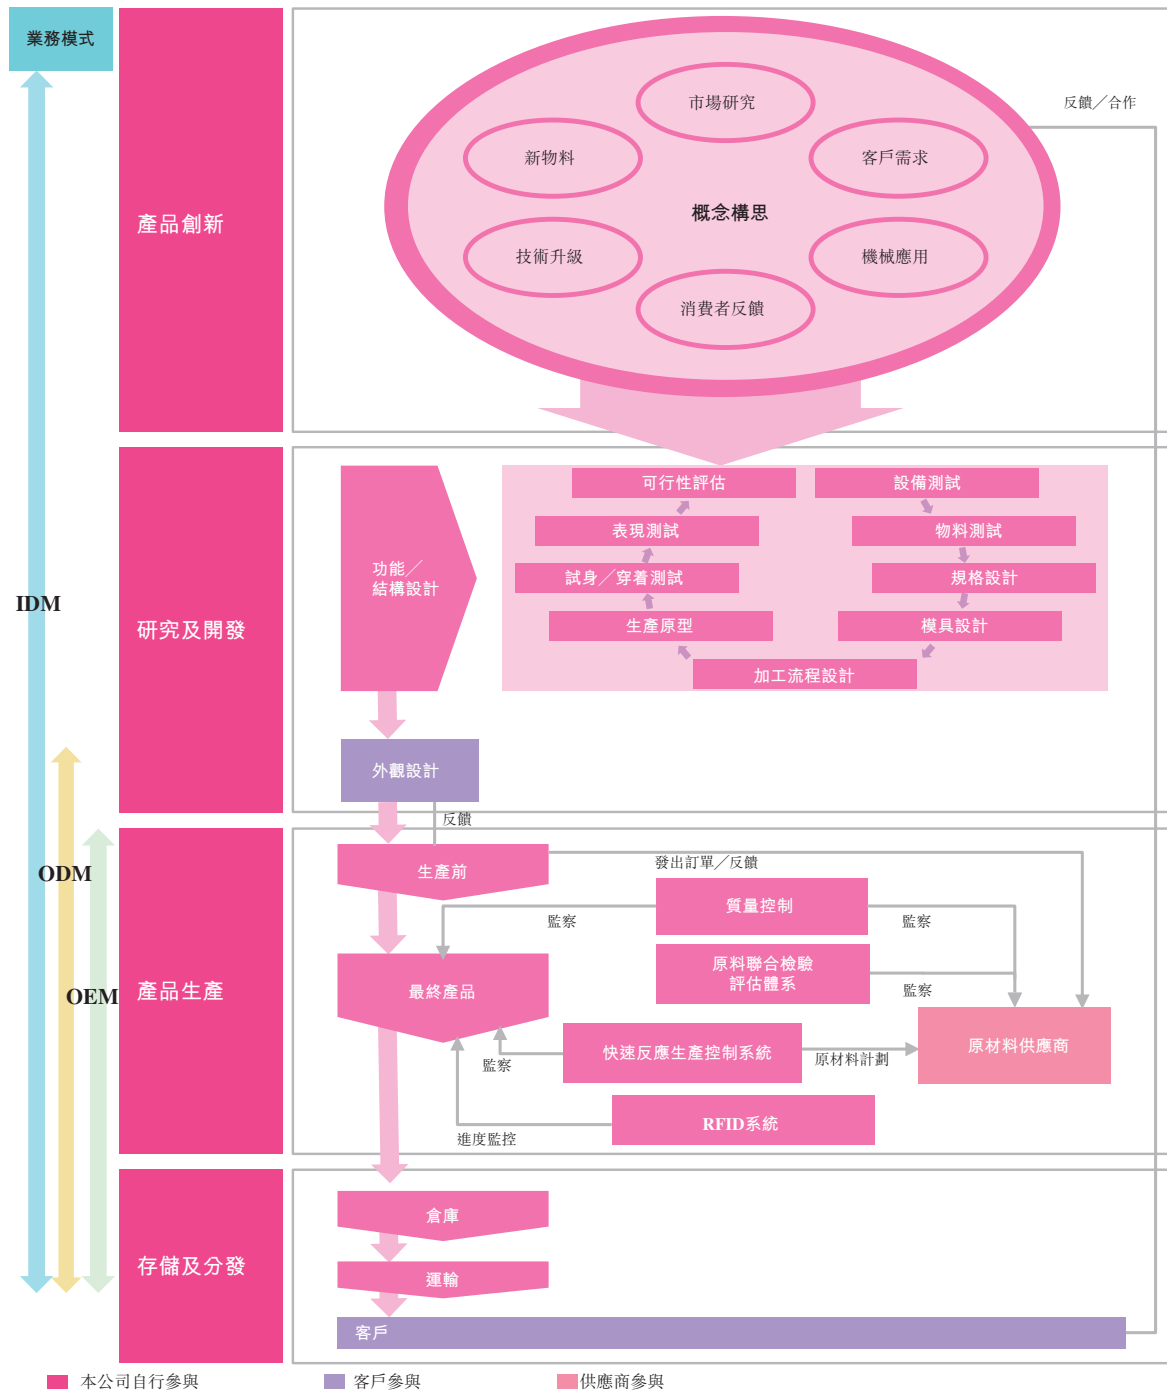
業務模式

IDM

ODM

OEM

產品創新

市場研究

新物料

客戶需求

概念構思

技術升級

機械應用

消費者反饋

反饋／合作

研究及開發

功能／結構設計

可行性評估

設備測試

表現測試

物料測試

試身／穿着測試

規格設計

生產原型

模具設計

加工流程設計

外觀設計

反饋

產品生產

生產前

發出訂單／反饋

質量控制

監察

監察

最終產品

原料聯合檢驗評估體系

監察

原材料供應商

快速反應生產控制系統

原材料計劃

監察

RFID系統

進度監控

存儲及分發

倉庫

運輸

客戶

本公司自行參與

客戶參與

供應商參與